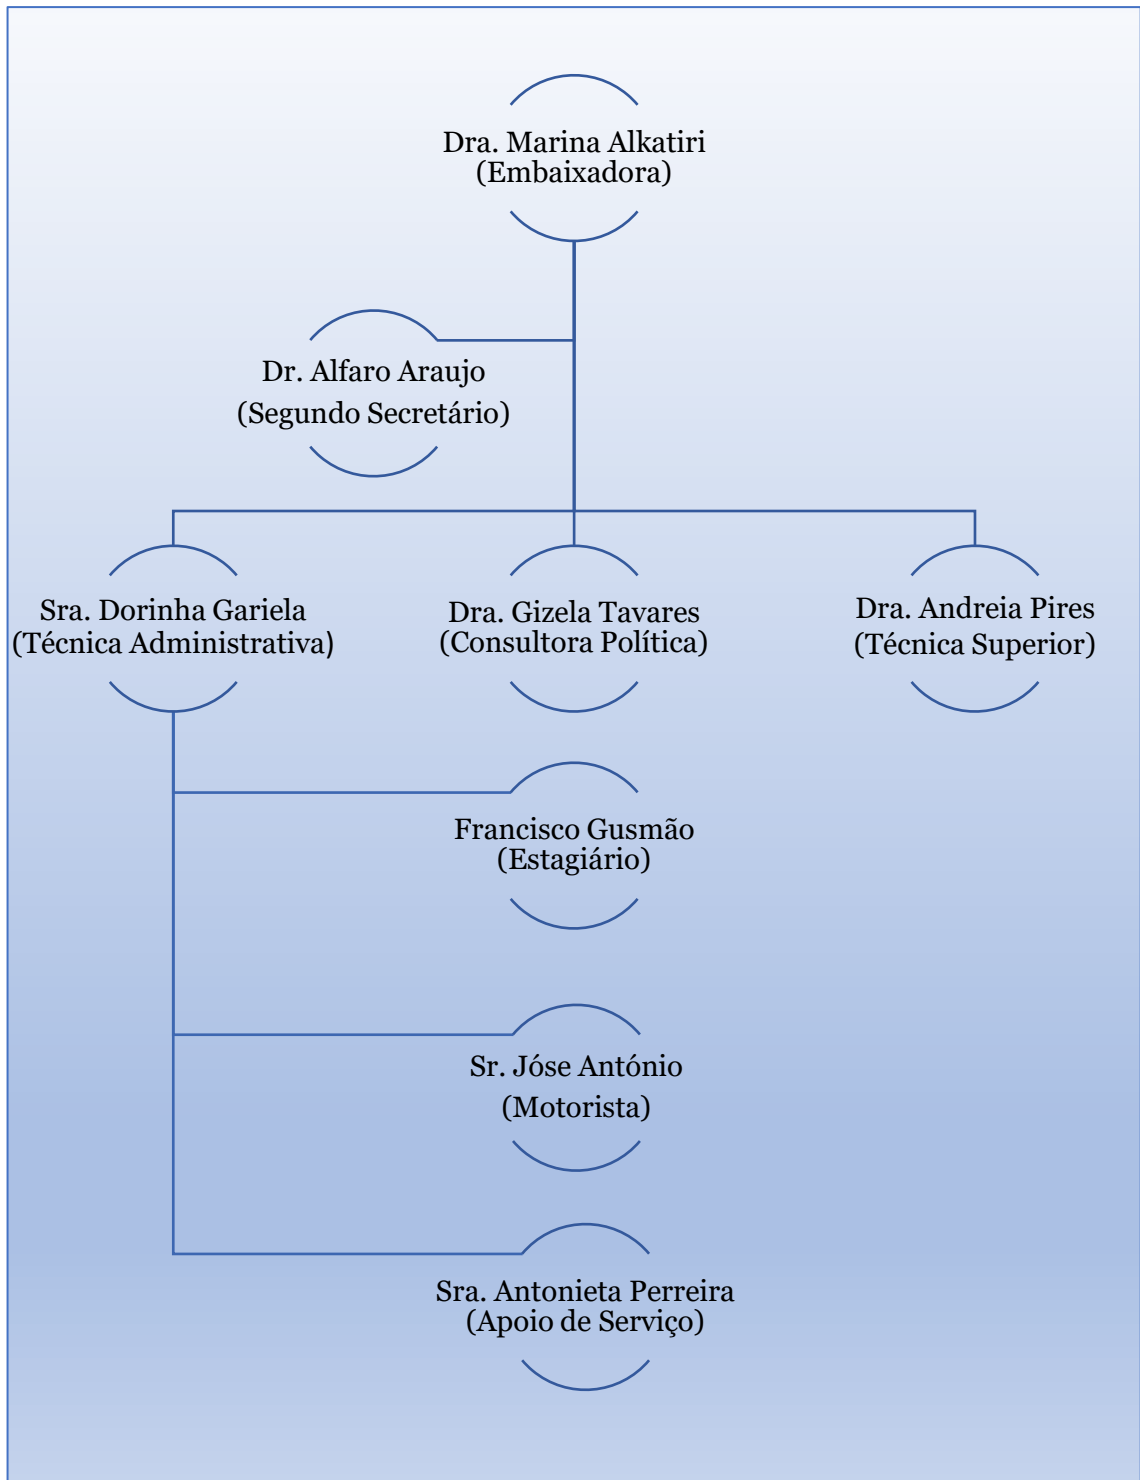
Dra. Marina Alkatiri
(Embaixadora)

Dr. Alfaro Araujo
(Segundo Secretário)

Sra. Dorinha Gariela
(Técnica Administrativa)

Dra. Gizela Tavares
(Consultora Política)

Dra. Andreia Pires
(Técnica Superior)

Francisco Gusmão
(Estagiário)

Sr. Jóse António
(Motorista)

Sra. Antonieta Perreira
(Apoio de Serviço)